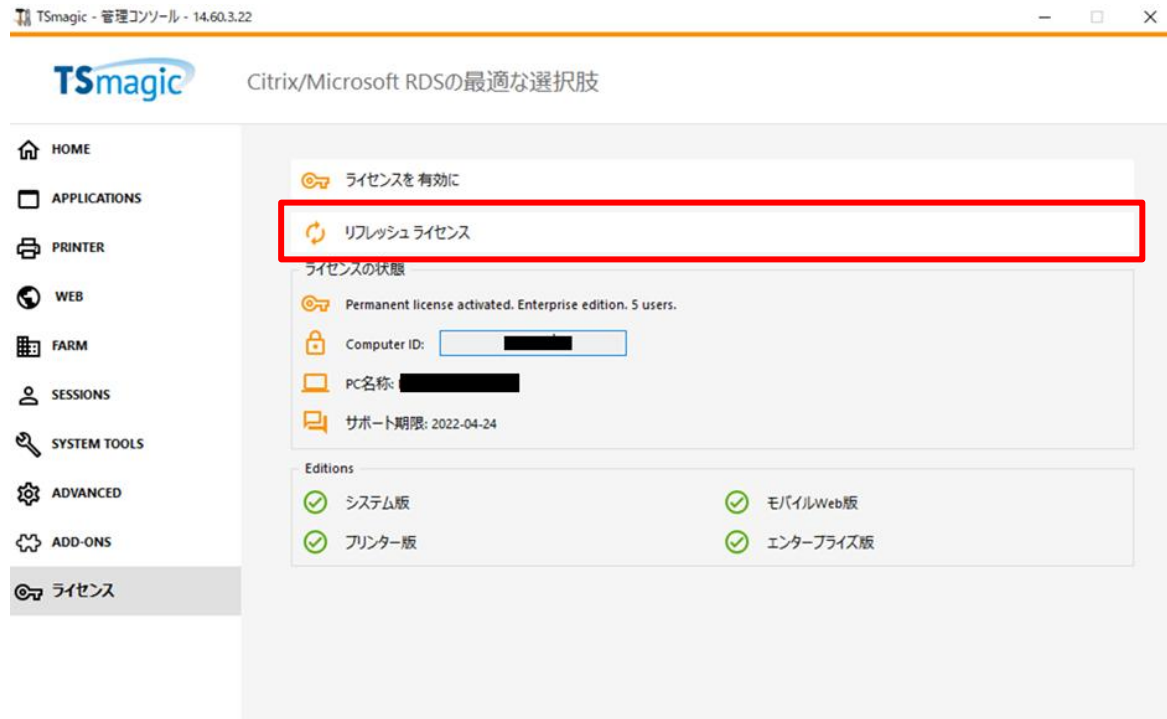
TSmagic - 管理コンソール - 14.60.3.22

TSmagic

Citrix/Microsoft RDSの最適な選択肢

HOME
APPLICATIONS
PRINTER
WEB
FARM
SESSIONS
SYSTEM TOOLS
ADVANCED
ADD-ONS
ライセンス

ライセンスを 有効に

リフレッシュ ライセンス

ライセンスの状態

Permanent license activated. Enterprise edition. 5 users.

Computer ID:

PC名称:

サポート期限: 2022-04-24

Editions

システム版

モバイルWeb版

プリンター版

エンタープライズ版